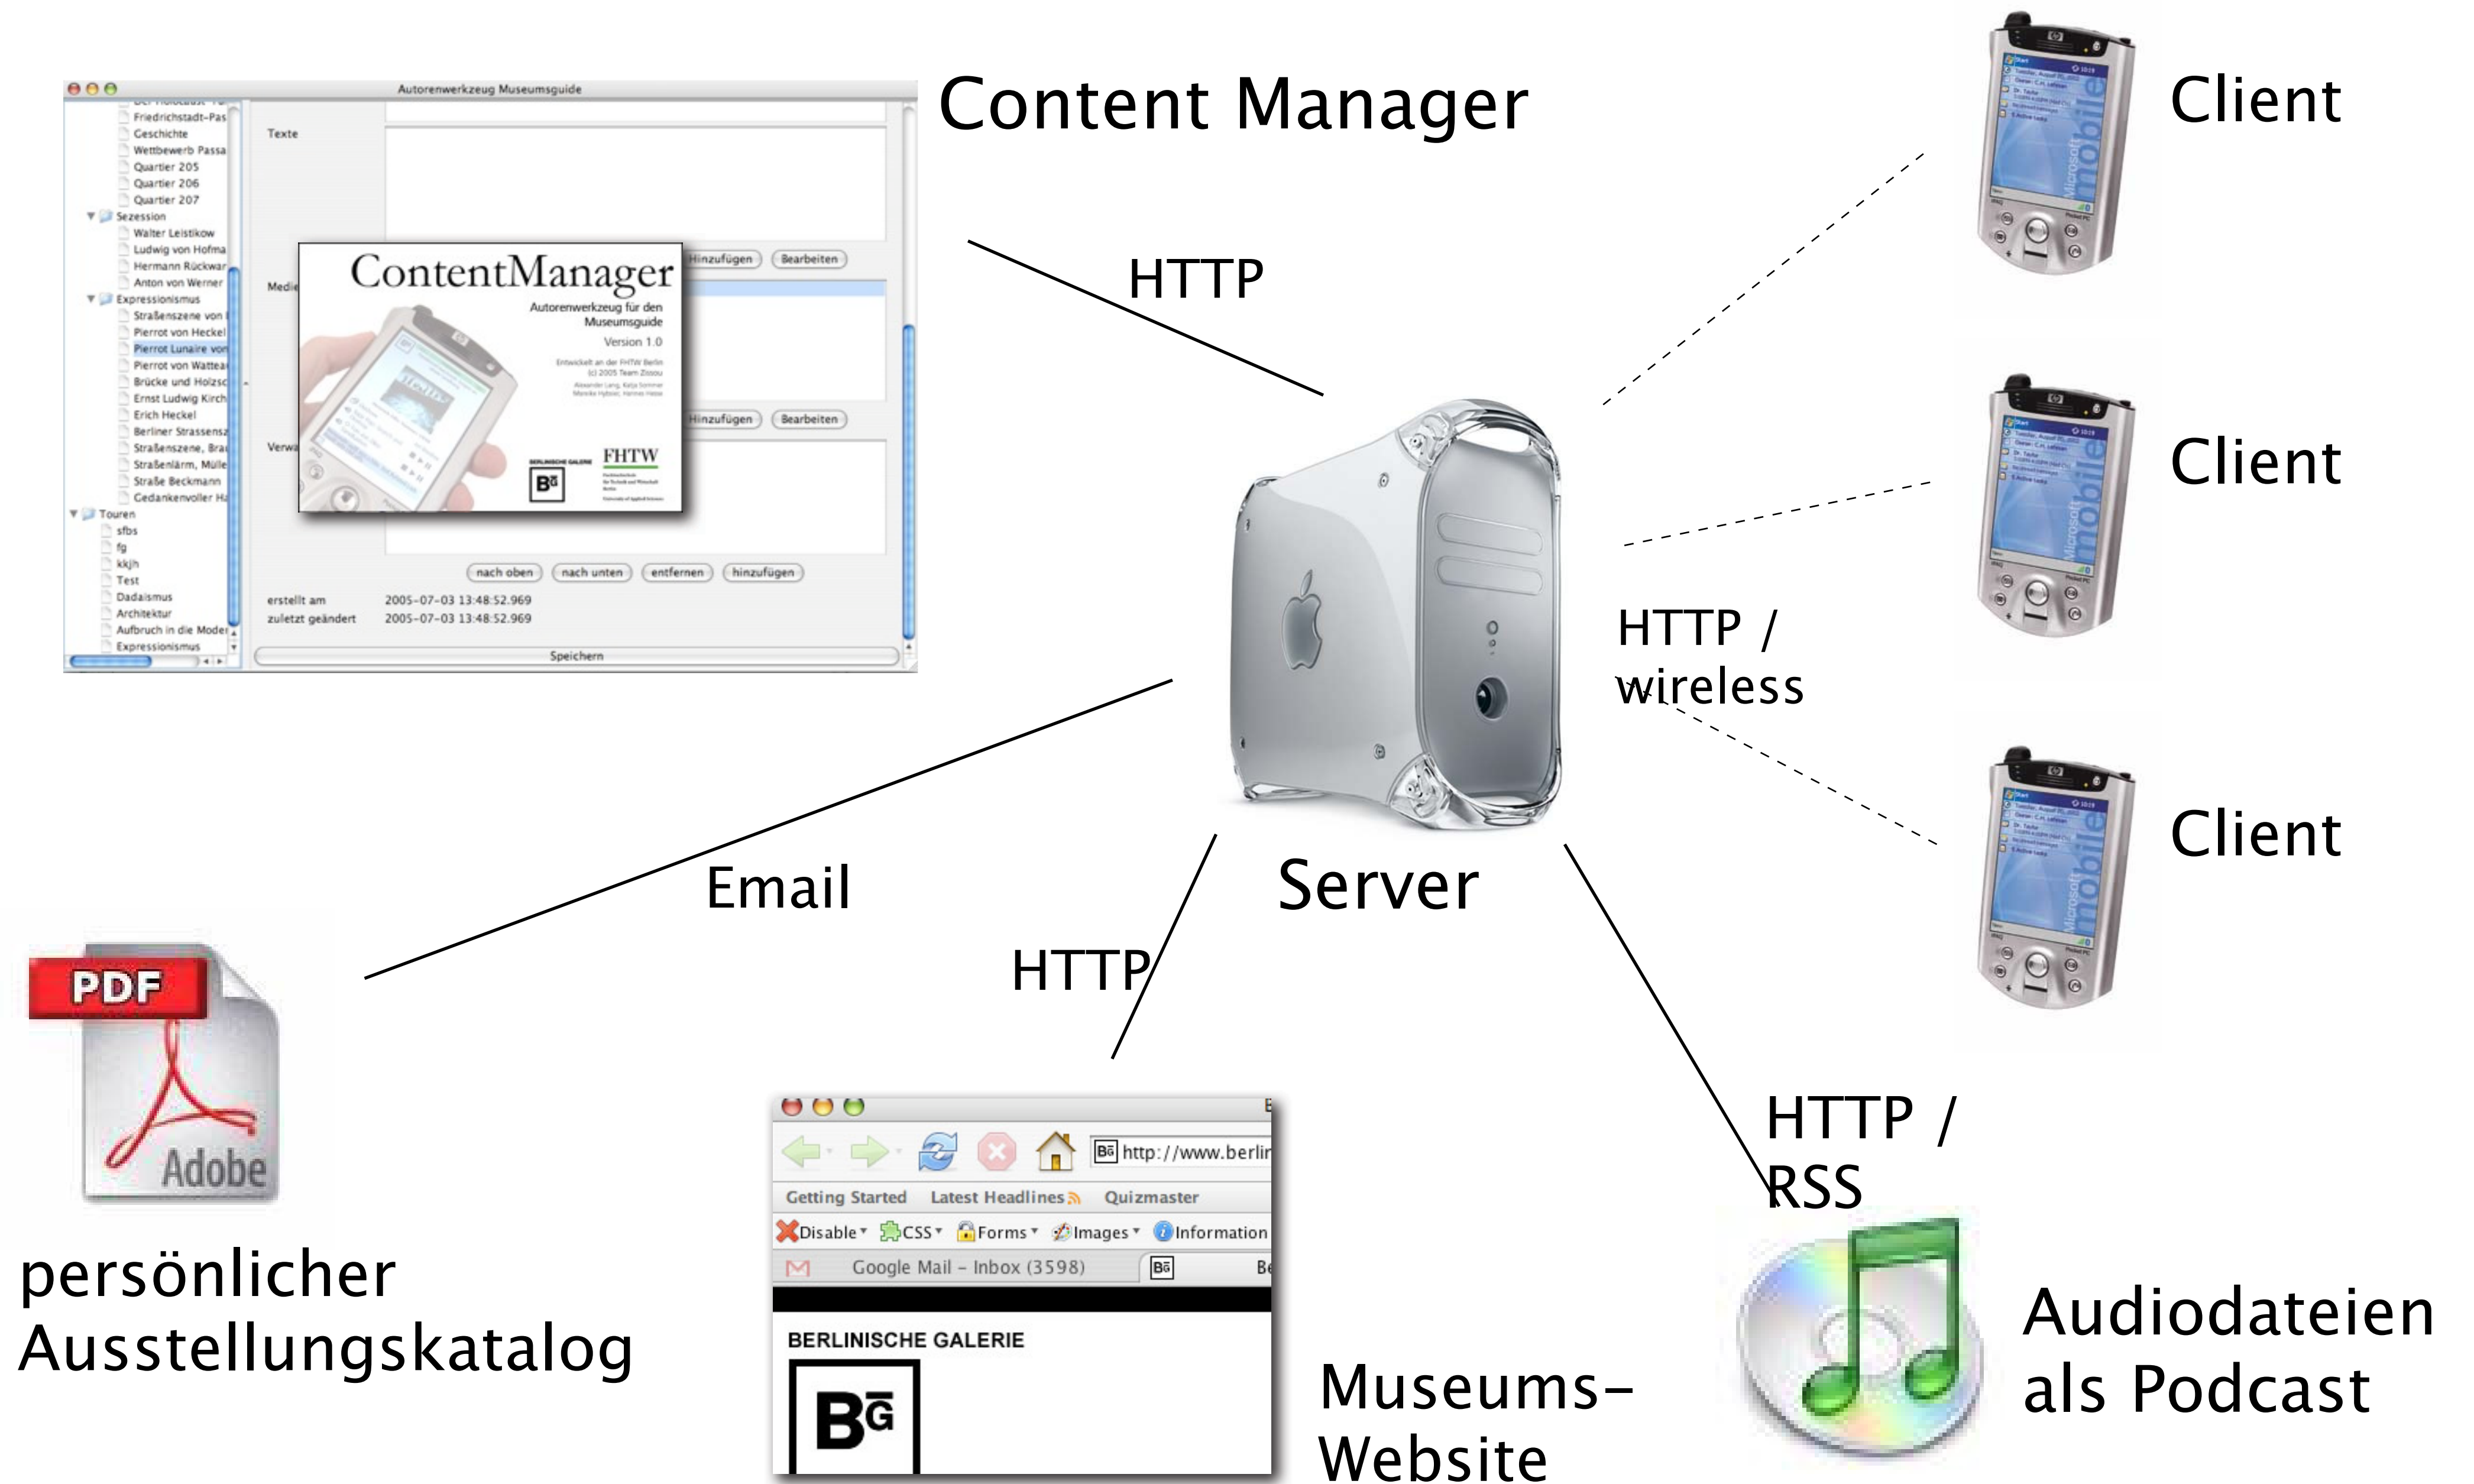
Autorenwerkzeug Museumsguide

Friedrichstadt-Pas
Geschichte
Wettbewerb Passa
Quartier 205
Quartier 206
Quartier 207
Sezession
Walter Leistikow
Ludwig von Hofma
Hermann Rückwar
Anton von Werner
Expressionismus
Straßenszene von
Pierrot von Heckel
Pierrot Lunaire von
Pierrot von Wattea
Brücke und Holzsc
Ernst Ludwig Kirch
Erich Heckel
Berliner Strassensz
Straßenszene, Bra
Straßenlärm, Mülle
Straße Beckmann
Gedankenvoller Ha
Touren
sfbs
fg
kkjh
Test
Dadaismus
Architektur
Aufbruch in die Moder
Expressionismus

Texte
Medi
Verwa
Hinzufügen Bearbeiten
Hinzufügen Bearbeiten

ContentManager
Autorenwerkzeug für den Museumsguide
Version 1.0
Entwickelt an der FHTW Berlin
(c) 2005 Team Zissou
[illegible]
FHTW

nach oben nach unten entfernen hinzufügen
erstellt am 2005-07-03 13:48:52.969
zuletzt geändert 2005-07-03 13:48:52.969
Speichern

Content Manager

HTTP

Client

Client

Client

HTTP / wireless

Server

Email

HTTP

PDF
Adobe

persönlicher Ausstellungskatalog

http://www.berlin
Getting Started Latest Headlines Quizmaster
Disable CSS Forms Images Information
Google Mail - Inbox (3598)
BERLINISCHE GALERIE

Museums-Website

HTTP / RSS

Audiodateien als Podcast